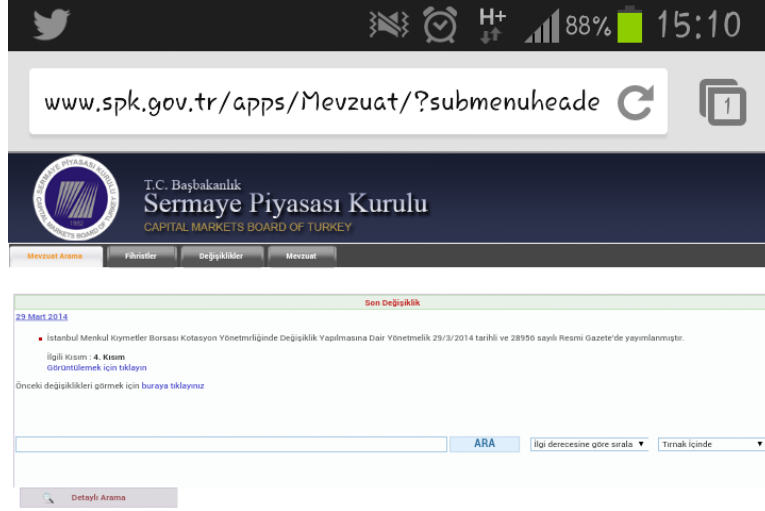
H+ 88% 15:10

www.spk.gov.tr/apps/Mevzuat/?submenuheade

1

SERMAYE PİYASASI KURULU
CAPITAL MARKETS BOARD OF TURKEY
1982

T.C. Başbakanlık
Sermaye Piyasası Kurulu
CAPITAL MARKETS BOARD OF TURKEY

Mevzuat Arama | Fihristler | Değişiklikler | Mevzuat

Son Değişiklik

29 Mart 2014

İstanbul Menkul Kıymetler Borsası Kotasyon Yönetmrliğinde Değişiklik Yapılmasına Dair Yönetmelik 29/3/2014 tarihli ve 28956 sayılı Resmi Gazete'de yayımlanmıştır.

İlgili Kısım : 4. Kısım
Görüntülemek için tıklayın

Önceki değişiklikleri görmek için buraya tıklayınız

ARA | İlgi derecesine göre sırala | Tırnak İçinde

Detaylı Arama